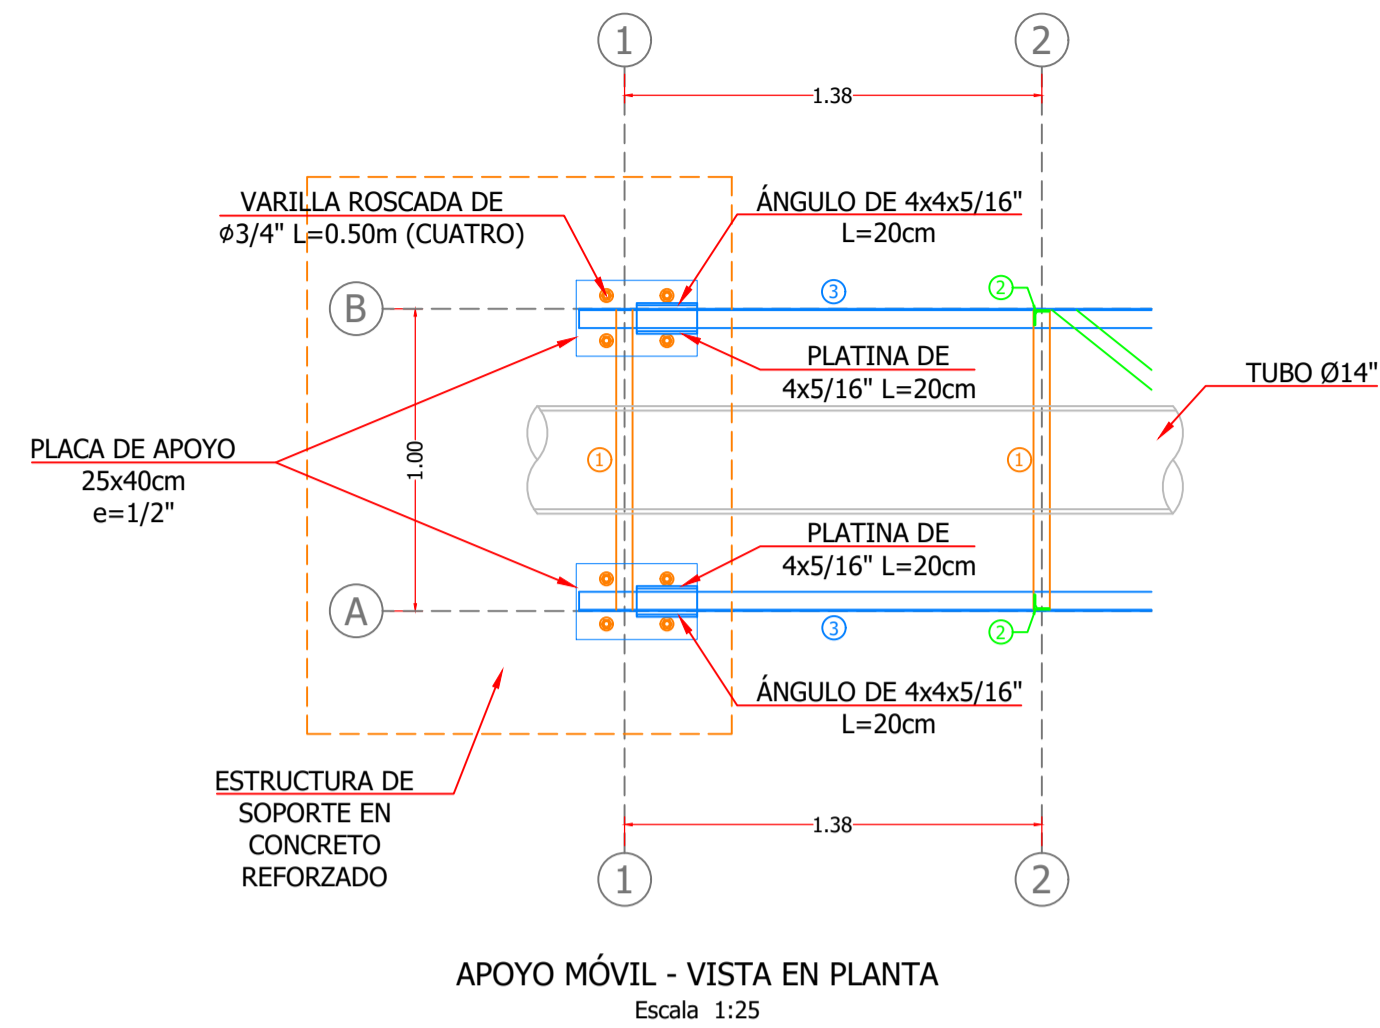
1
2
1.38

VARILLA ROSCADA DE
ϕ3/4" L=0.50m (CUATRO)

ÁNGULO DE 4x4x5/16"
L=20cm

B
3
2

PLATINA DE
4x5/16" L=20cm

TUBO Ø14"

PLACA DE APOYO
25x40cm
e=1/2"

1.00
1
1

PLATINA DE
4x5/16" L=20cm

A
3
2

ÁNGULO DE 4x4x5/16"
L=20cm

ESTRUCTURA DE
SOPORTE EN
CONCRETO
REFORZADO

1.38
1
2

APOYO MÓVIL - VISTA EN PLANTA
Escala 1:25